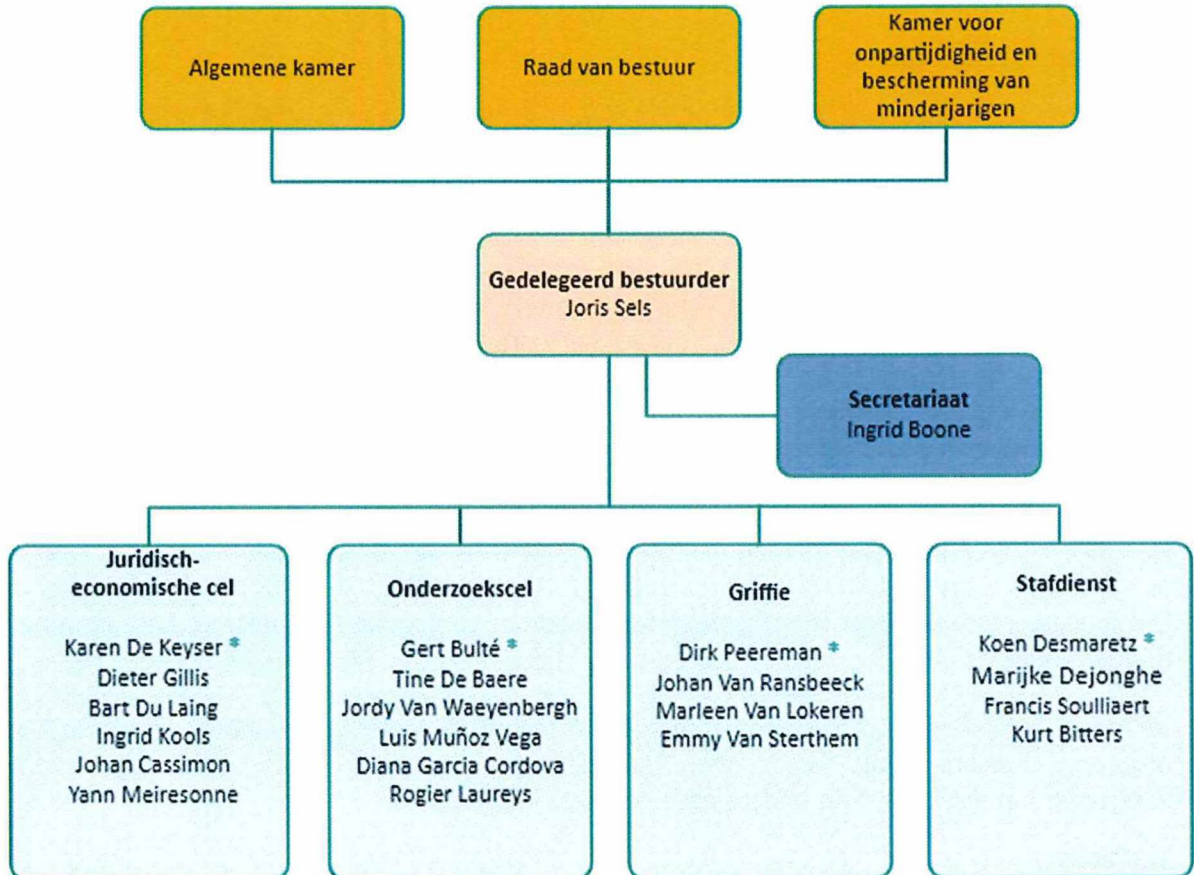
Algemene kamer

Raad van bestuur

Kamer voor onpartijdigheid en bescherming van minderjarigen

Gedelegeerd bestuurder
Joris Sels

Secretariaat
Ingrid Boone

Juridisch-economische cel

Karen De Keyser *
Dieter Gillis
Bart Du Laing
Ingrid Kools
Johan Cassimon
Yann Meiresonne

Onderzoekscel

Gert Bulté *
Tine De Baere
Jordy Van Waeyenbergh
Luis Muñoz Vega
Diana Garcia Cordova
Rogier Laureys

Griffie

Dirk Peereman *
Johan Van Ransbeeck
Marleen Van Lokeren
Emmy Van Sterthem

Stafdienst

Koen Desmaretz *
Marijke Dejonghe
Francis Soulliaert
Kurt Bitters